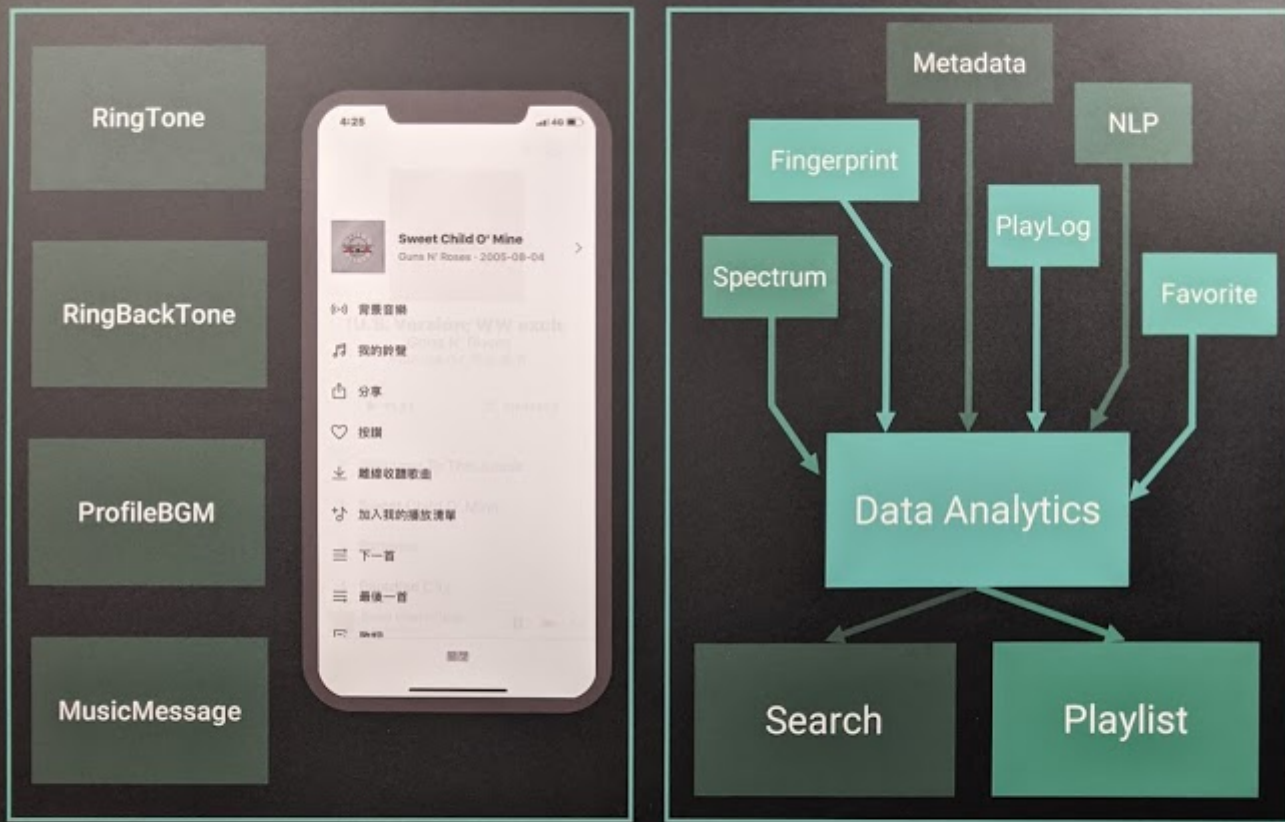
RingTone

RingBackTone

ProfileBGM

MusicMessage

4:25

Sweet Child O' Mine
Guns N' Roses · 2005-08-04

背景音樂
我的鈴聲
分享
按讚
離線收聽歌曲
加入我的播放清單
下一首
最後一首
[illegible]

關閉

Metadata

Fingerprint

NLP

PlayLog

Spectrum

Favorite

Data Analytics

Search

Playlist